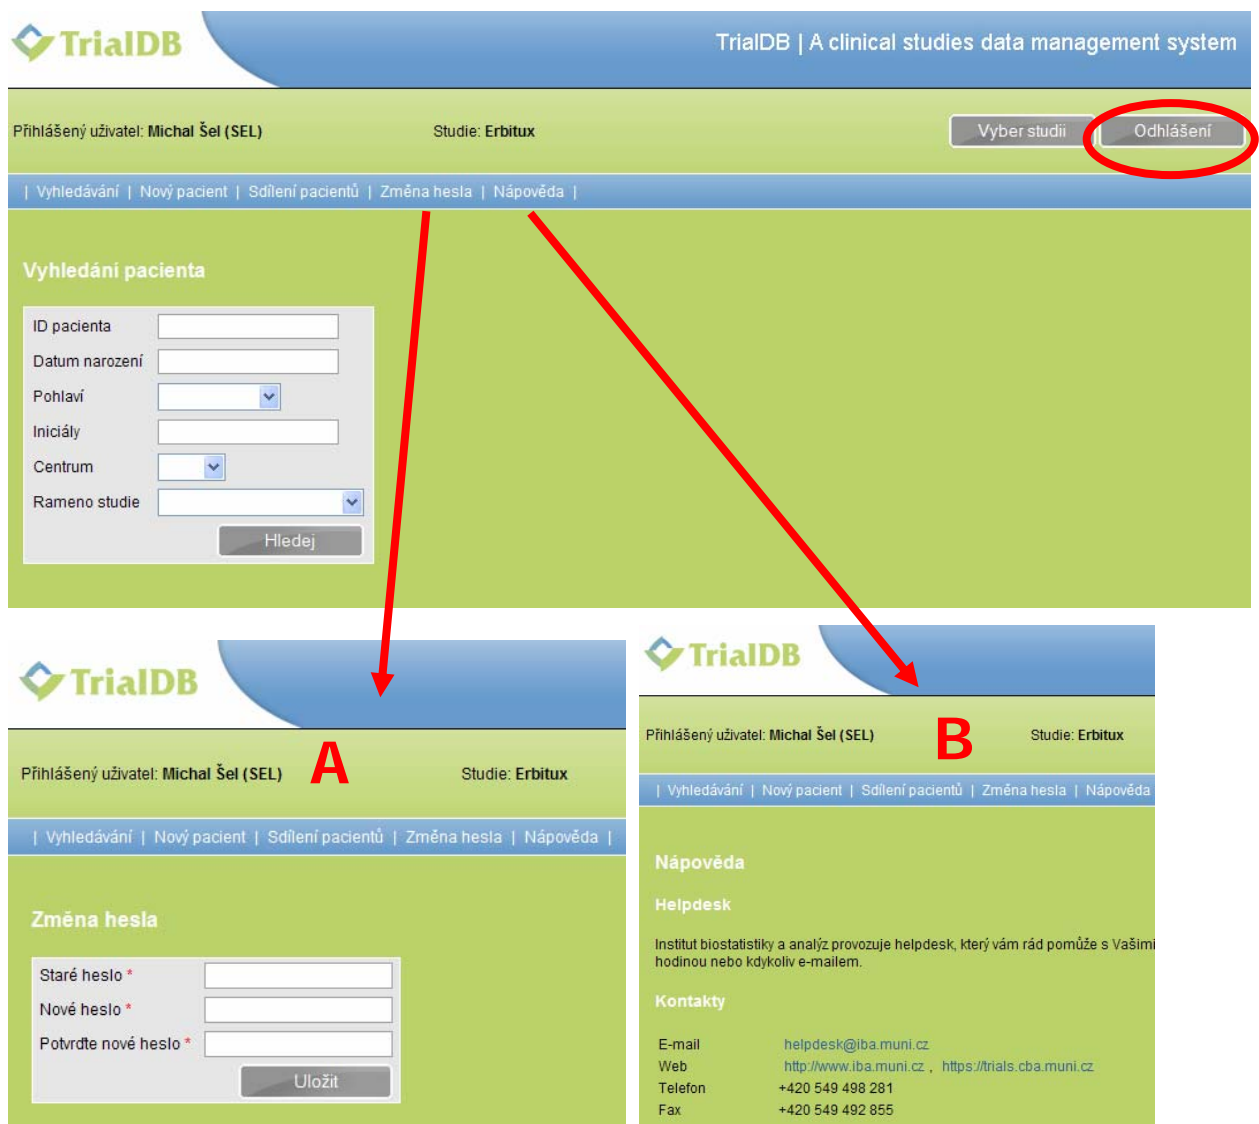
TrialDB

TrialDB | A clinical studies data management system

Přihlášený uživatel: Michal Šel (SEL)

Studie: Erbitux

Vyber studii

Odhlášení

| Vyhledávání | Nový pacient | Sdílení pacientů | Změna hesla | Nápověda |

Vyhledání pacienta

ID pacienta

Datum narození

Pohlaví

Iniciály

Centrum

Rameno studie

Hledej

TrialDB

Přihlášený uživatel: Michal Šel (SEL)

A

Studie: Erbitux

| Vyhledávání | Nový pacient | Sdílení pacientů | Změna hesla | Nápověda |

Změna hesla

Staré heslo *

Nové heslo *

Potvrďte nové heslo *

Uložit

TrialDB

Přihlášený uživatel: Michal Šel (SEL)

B

Studie: Erbitux

| Vyhledávání | Nový pacient | Sdílení pacientů | Změna hesla | Nápověda

Nápověda

Helpdesk

Institut biostatistiky a analýz provozuje helpdesk, který vám rád pomůže s Vašimi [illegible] hodinou nebo kdykoliv e-mailem.

Kontakty

| | |
|---|---|
| E-mail | helpdesk@iba.muni.cz |
| Web | http://www.iba.muni.cz , https://trials.cba.muni.cz |
| Telefon | +420 549 498 281 |
| Fax | +420 549 492 855 |